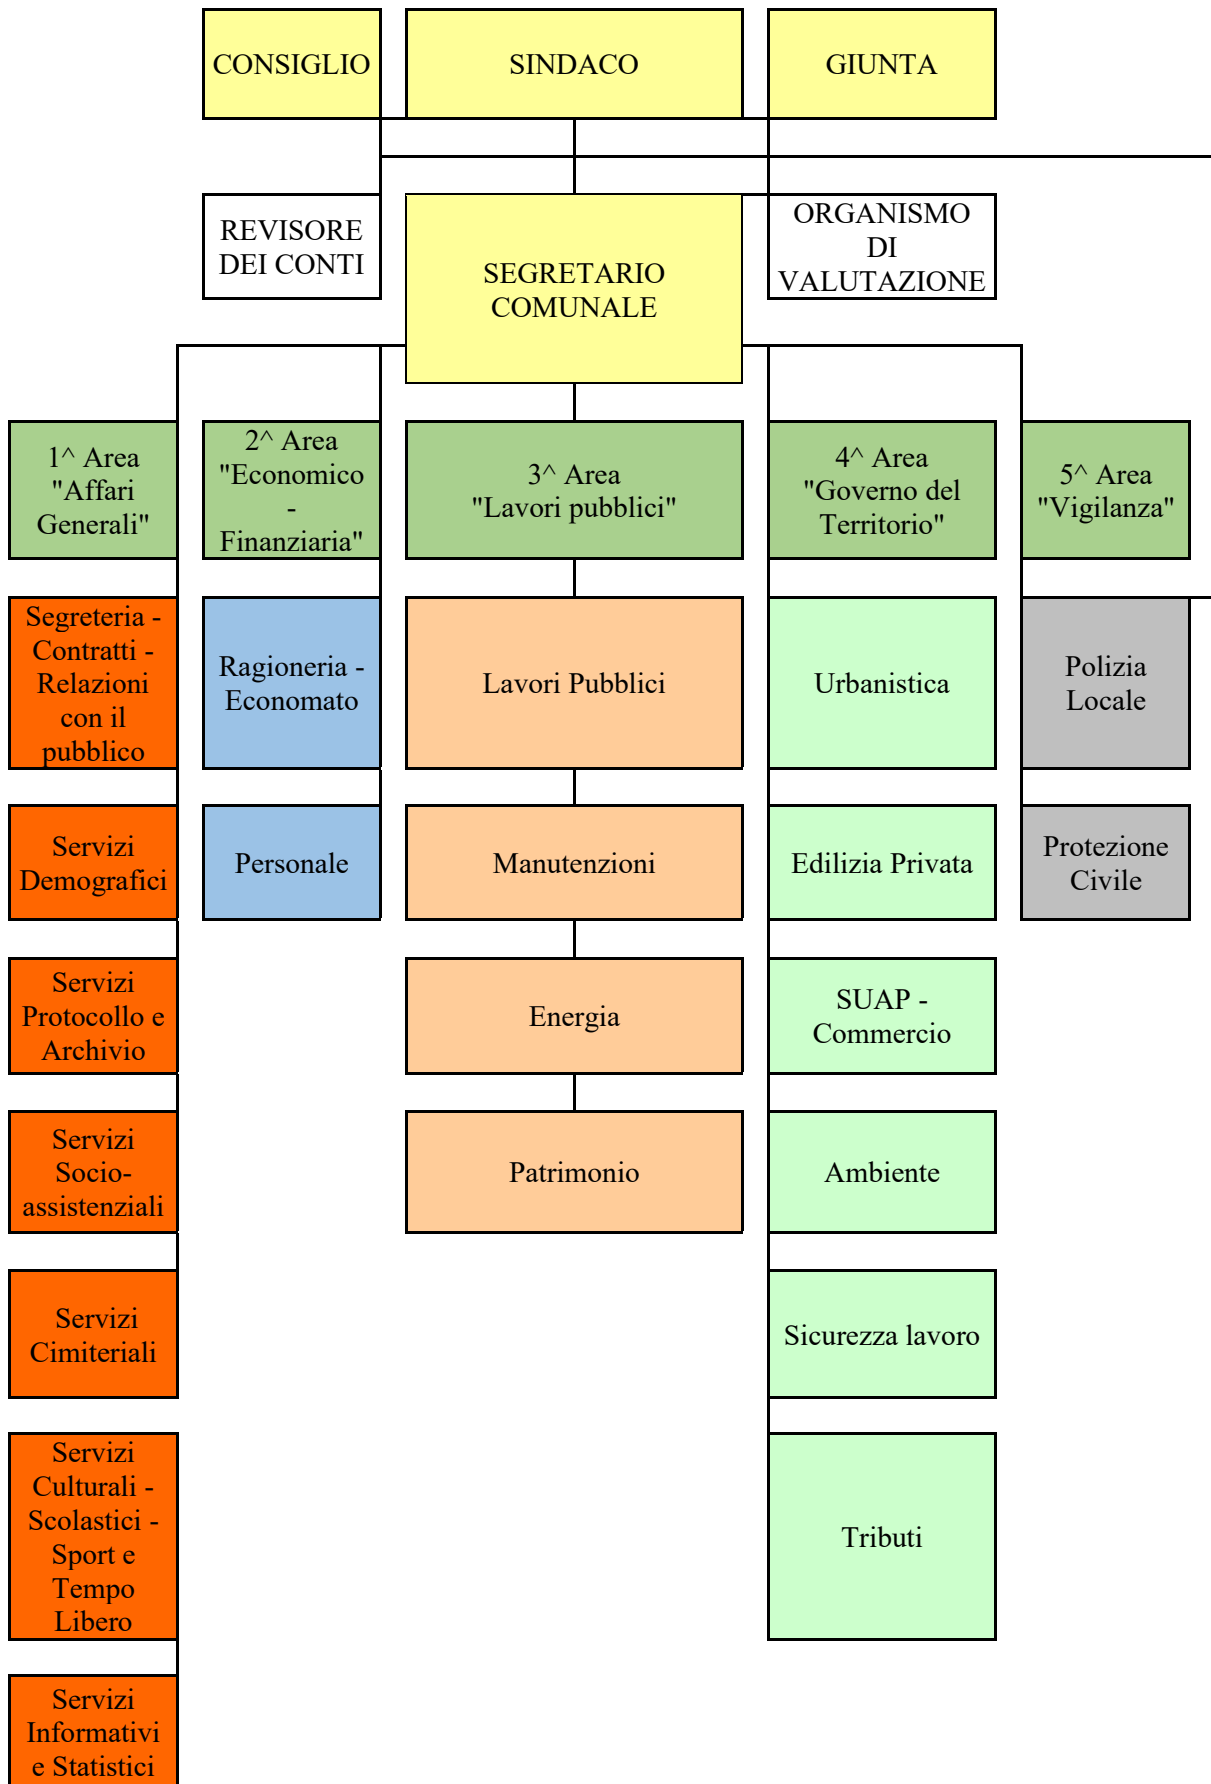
CONSIGLIO

SINDACO

GIUNTA

REVISORE DEI CONTI

SEGRETARIO COMUNALE

ORGANISMO DI VALUTAZIONE

1^ Area "Affari Generali"

Segreteria - Contratti - Relazioni con il pubblico

Servizi Demografici

Servizi Protocollo e Archivio

Servizi Socio-assistenziali

Servizi Cimiteriali

Servizi Culturali - Scolastici - Sport e Tempo Libero

Servizi Informativi e Statistici

2^ Area "Economico - Finanziaria"

Ragioneria - Economato

Personale

3^ Area "Lavori pubblici"

Lavori Pubblici

Manutenzioni

Energia

Patrimonio

4^ Area "Governo del Territorio"

Urbanistica

Edilizia Privata

SUAP - Commercio

Ambiente

Sicurezza lavoro

Tributi

5^ Area "Vigilanza"

Polizia Locale

Protezione Civile